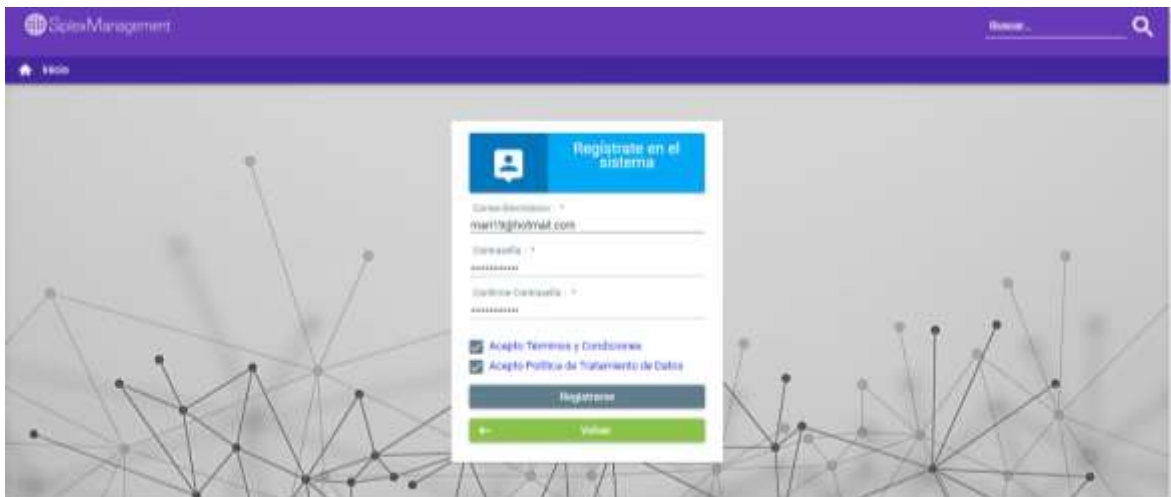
SplexManagement

Buscar...

Inicio

Registrate en el sistema

Correo Electrónico : *

mari19@hotmail.com

Contraseña : *

••••••••••

Confirme Contraseña : *

••••••••••

Acepto Términos y Condiciones

Acepto Política de Tratamiento de Datos

Registrarse

← Volver